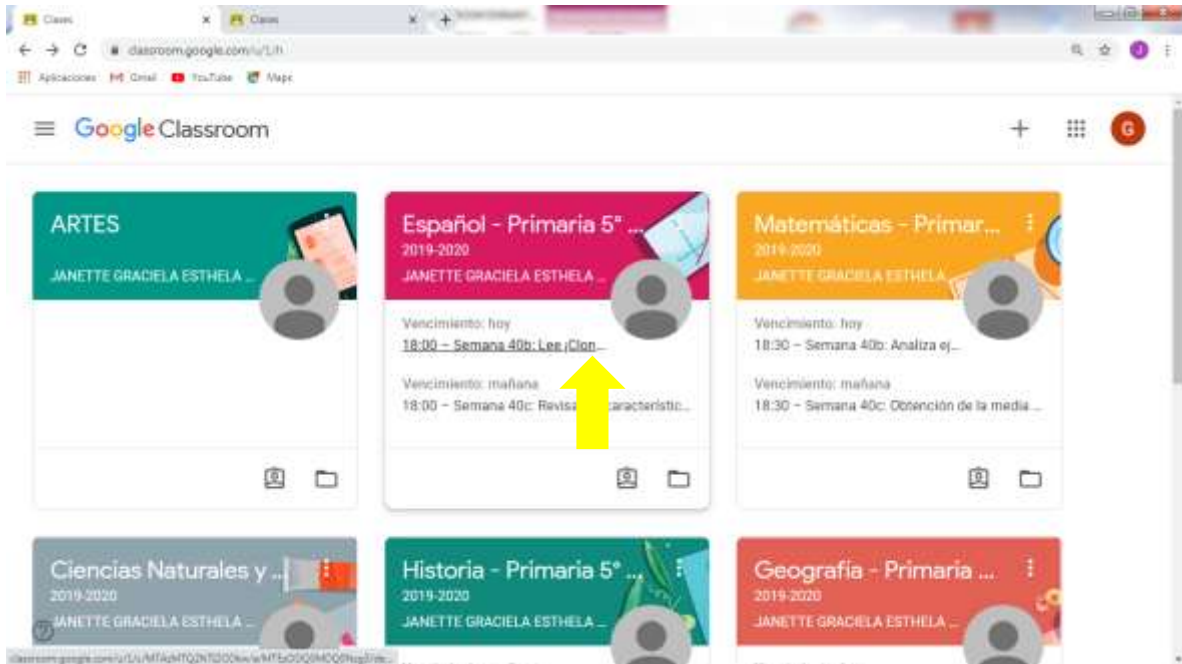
Clases
Clases
classroom.google.com/u/1/h
Aplicaciones Gmail YouTube Maps

Google Classroom

G

ARTES
JANETTE GRACIELA ESTHELA ...

Español - Primaria 5° ...
2019-2020
JANETTE GRACIELA ESTHELA ...
Vencimiento: hoy
18:00 – Semana 40b: Lee ¡Clon...
Vencimiento: mañana
18:00 – Semana 40c: Revisa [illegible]aracterístic...

Matemáticas - Primar...
2019-2020
JANETTE GRACIELA ESTHELA ...
Vencimiento: hoy
18:30 – Semana 40b: Analiza ej...
Vencimiento: mañana
18:30 – Semana 40c: Obtención de la media ...

Ciencias Naturales y ...
2019-2020
JANETTE GRACIELA ESTHELA ...

Historia - Primaria 5° ...
2019-2020
JANETTE GRACIELA ESTHELA ...

Geografía - Primaria ...
2019-2020
JANETTE GRACIELA ESTHELA ...

classroom.google.com/u/1/c/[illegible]